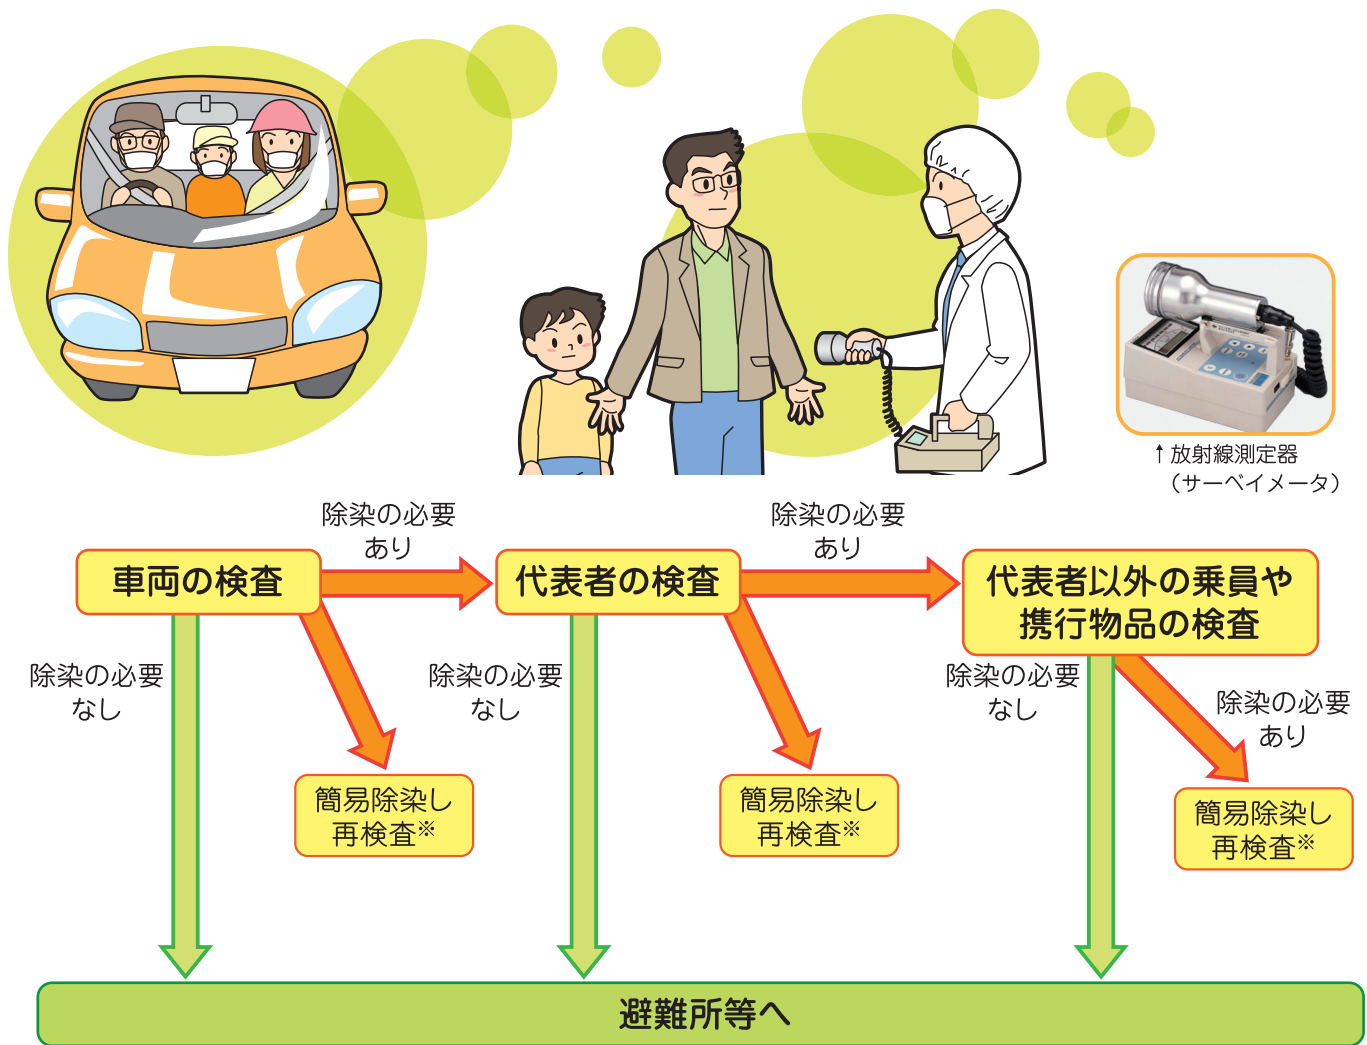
↑放射線測定器
（サーベイメータ）

除染の必要あり

除染の必要あり

車両の検査

代表者の検査

代表者以外の乗員や携行物品の検査

除染の必要なし

除染の必要なし

除染の必要なし

除染の必要あり

簡易除染し再検査※

簡易除染し再検査※

簡易除染し再検査※

避難所等へ